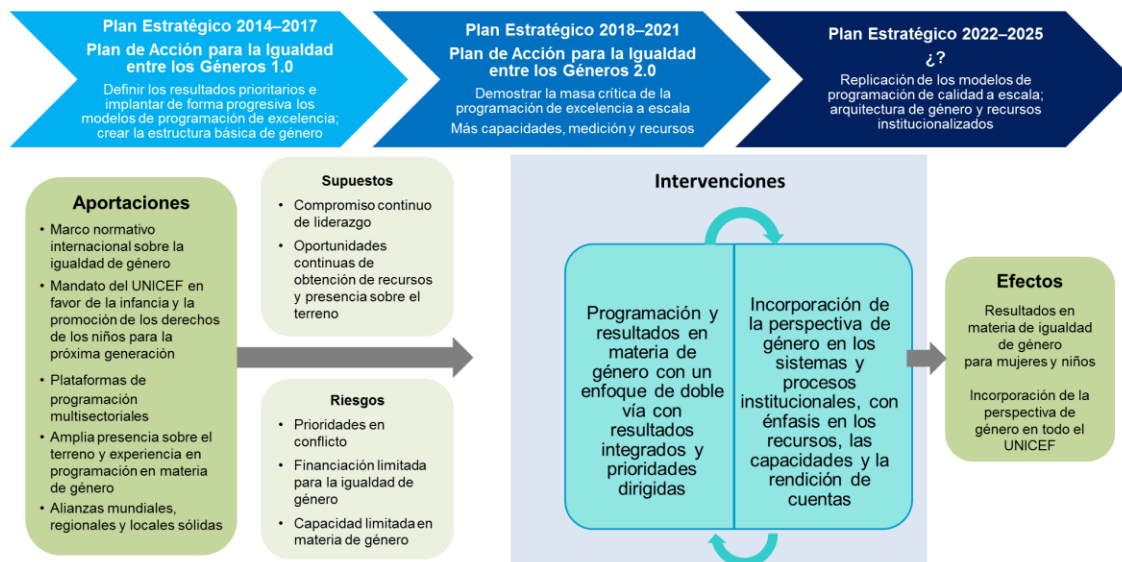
Plan Estratégico 2014–2017
Plan de Acción para la Igualdad entre los Géneros 1.0
Definir los resultados prioritarios e implantar de forma progresiva los modelos de programación de excelencia; crear la estructura básica de género

Plan Estratégico 2018–2021
Plan de Acción para la Igualdad entre los Géneros 2.0
Demostrar la masa crítica de la programación de excelencia a escala
Más capacidades, medición y recursos

Plan Estratégico 2022–2025
¿?
Replicación de los modelos de programación de calidad a escala; arquitectura de género y recursos institucionalizados

Aportaciones
• Marco normativo internacional sobre la igualdad de género
• Mandato del UNICEF en favor de la infancia y la promoción de los derechos de los niños para la próxima generación
• Plataformas de programación multisectoriales
• Amplia presencia sobre el terreno y experiencia en programación en materia de género
• Alianzas mundiales, regionales y locales sólidas

Supuestos
• Compromiso continuo de liderazgo
• Oportunidades continuas de obtención de recursos y presencia sobre el terreno

Riesgos
• Prioridades en conflicto
• Financiación limitada para la igualdad de género
• Capacidad limitada en materia de género

Intervenciones
Programación y resultados en materia de género con un enfoque de doble vía con resultados integrados y prioridades dirigidas

Incorporación de la perspectiva de género en los sistemas y procesos institucionales, con énfasis en los recursos, las capacidades y la rendición de cuentas

Efectos
Resultados en materia de igualdad de género para mujeres y niños
Incorporación de la perspectiva de género en todo el UNICEF